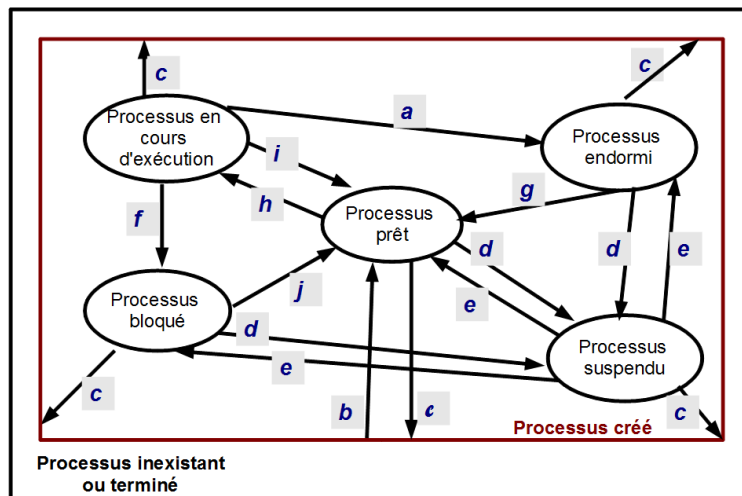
c

Processus en cours d'exécution

a

c

Processus endormi

i

h

g

Processus prêt

f

d

d

e

j

e

Processus bloqué

d

Processus suspendu

e

c

b

c

c

Processus créé

Processus inexistant ou terminé